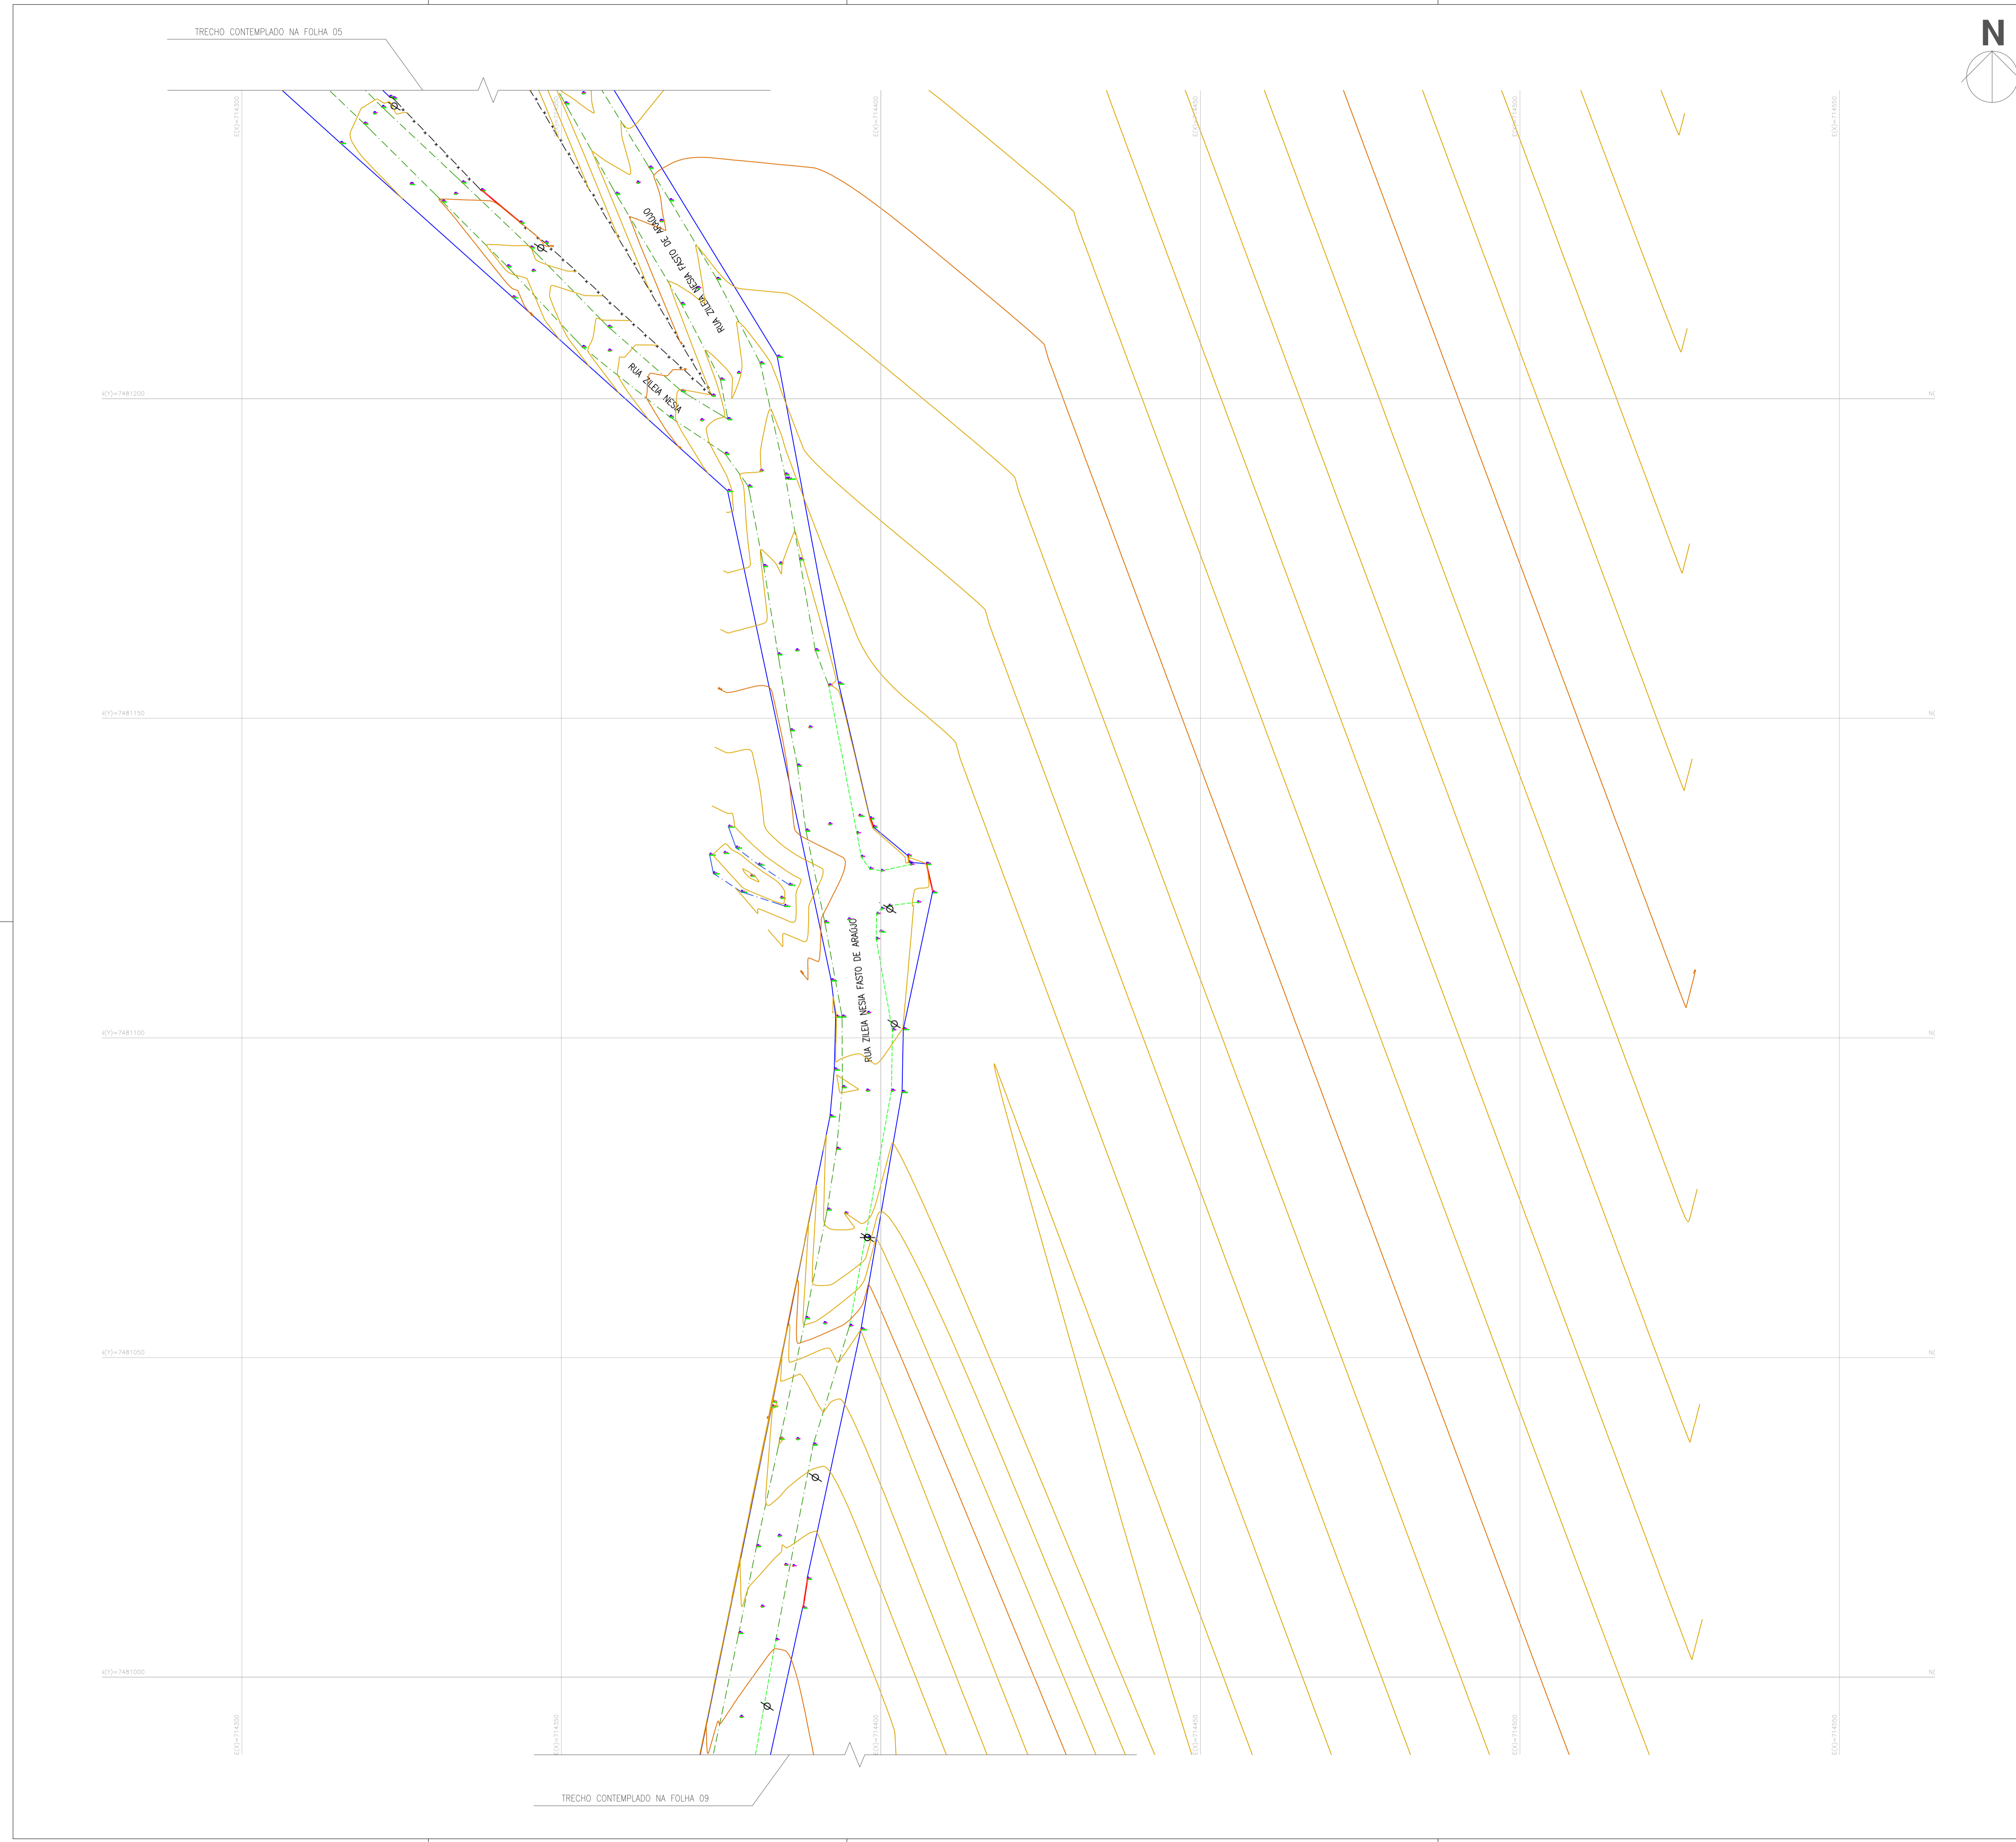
TRECHO CONTEMPLADO NA FOLHA 05

N

E(X)=714300
E(X)=714400
E(X)=714450
E(X)=714500
E(X)=714550

RUA ZILEIA NESIA FASTO DE ARAÚJO

RUA ZILEIA NESIA

N(Y)=7481200
N(Y)=7481150
N(Y)=7481100
N(Y)=7481050
N(Y)=7481000

RUA ZILEIA NESIA FASTO DE ARAÚJO

E(X)=714300
E(X)=714350
E(X)=714400
E(X)=714450
E(X)=714500
E(X)=714550

TRECHO CONTEMPLADO NA FOLHA 09